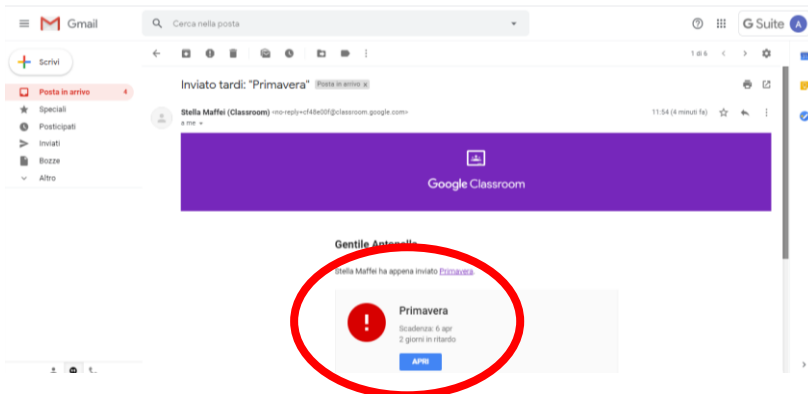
Gmail

Cerca nella posta

G Suite

A

Scrivi

Posta in arrivo 4

Speciali

Posticipati

Inviati

Bozze

Altro

1 di 6

Inviato tardi: "Primavera" Posta in arrivo ×

Stella Maffei (Classroom) <no-reply+cf48e00f@classroom.google.com>

a me

11:54 (4 minuti fa)

Google Classroom

Gentile Antonella

Stella Maffei ha appena inviato Primavera.

Primavera

Scadenza: 6 apr

2 giorni in ritardo

APRI